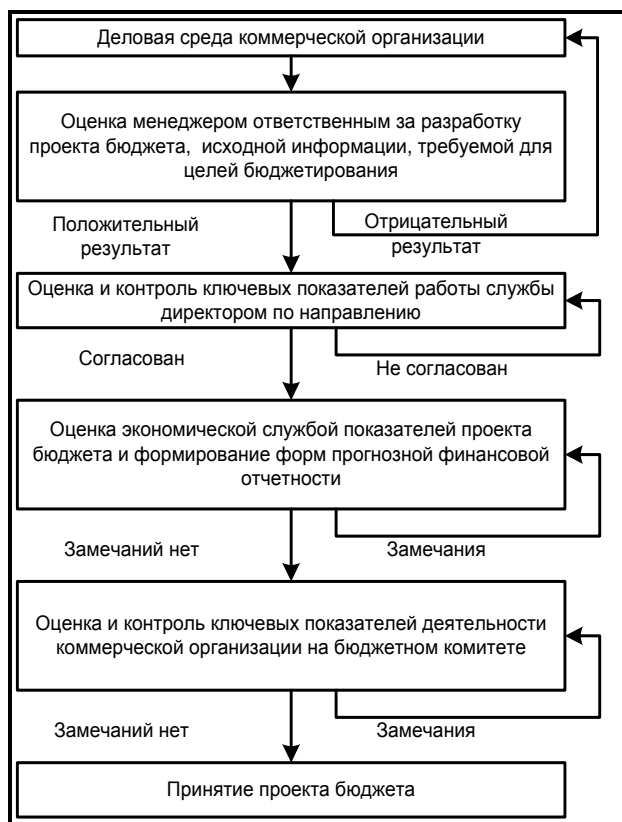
Деловая среда коммерческой организации

Оценка менеджером ответственным за разработку проекта бюджета, исходной информации, требуемой для целей бюджетирования

Положительный результат

Отрицательный результат

Оценка и контроль ключевых показателей работы службы директором по направлению

Согласован

Не согласован

Оценка экономической службой показателей проекта бюджета и формирование форм прогнозной финансовой отчетности

Замечаний нет

Замечания

Оценка и контроль ключевых показателей деятельности коммерческой организации на бюджетном комитете

Замечаний нет

Замечания

Принятие проекта бюджета